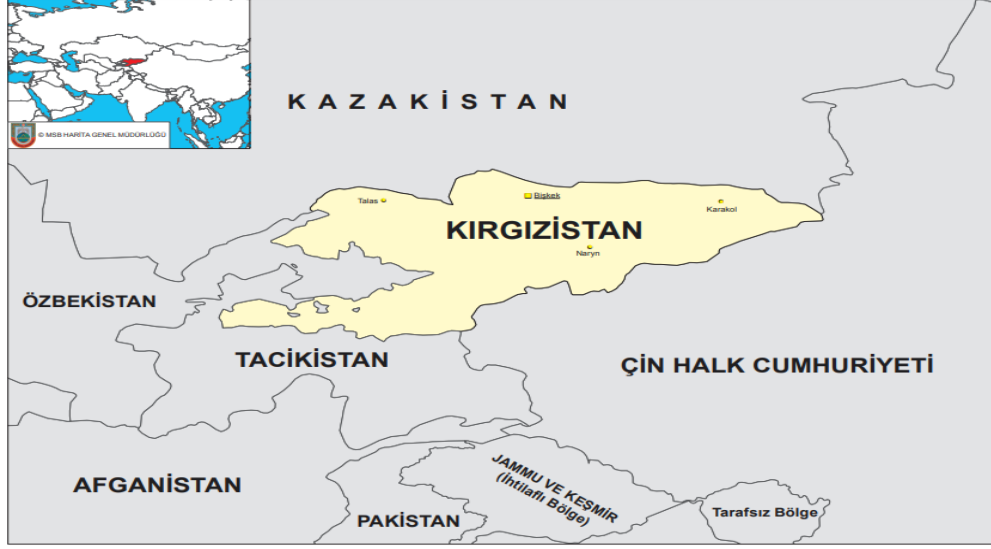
© MSB HARİTA GENEL MÜDÜRLÜĞÜ

K A Z A K İ S T A N

Talas
Bişkek
Karakol
KIRGIZİSTAN
Naryn

ÖZBEKİSTAN

TACİKİSTAN

ÇİN HALK CUMHURİYETİ

AFGANİSTAN

JAMMU VE KEŞMİR
(İhtilaflı Bölge)

PAKİSTAN

Tarafsız Bölge